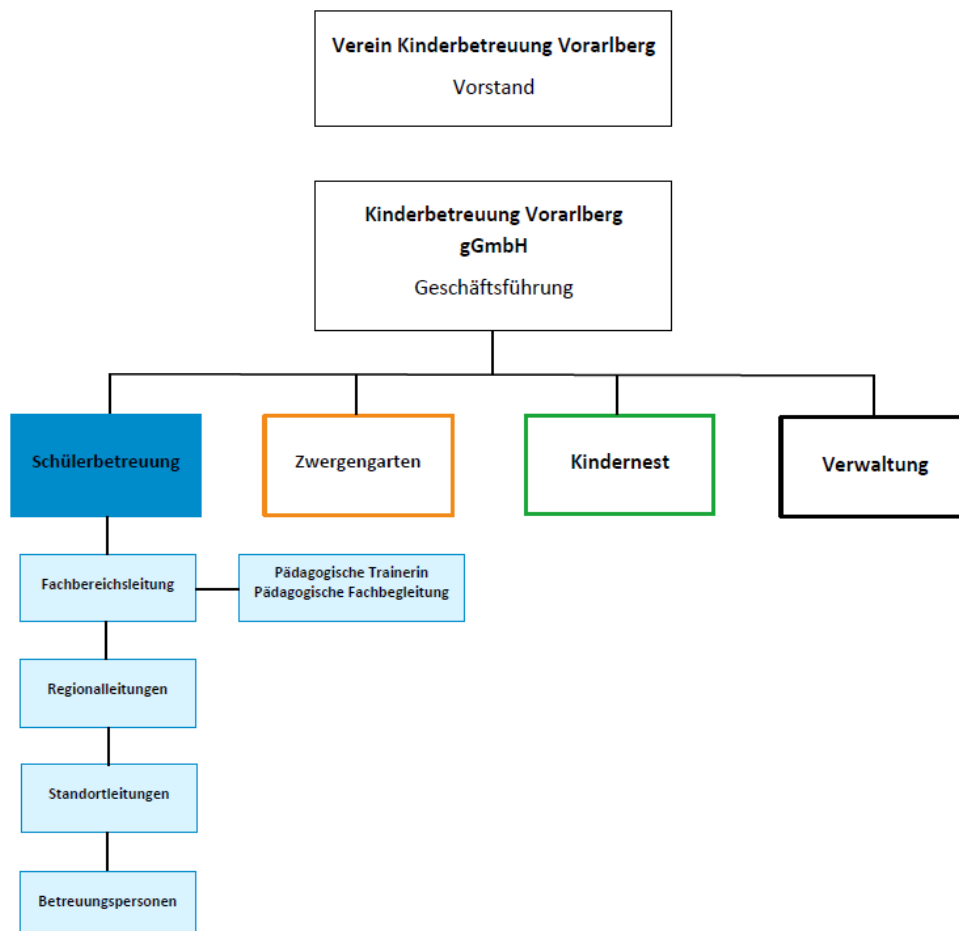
Verein Kinderbetreuung Vorarlberg
Vorstand

Kinderbetreuung Vorarlberg gGmbH
Geschäftsführung

Schülerbetreuung

Zwergengarten

Kindernest

Verwaltung

Fachbereichsleitung

Pädagogische Trainerin
Pädagogische Fachbegleitung

Regionalleitungen

Standortleitungen

Betreuungspersonen